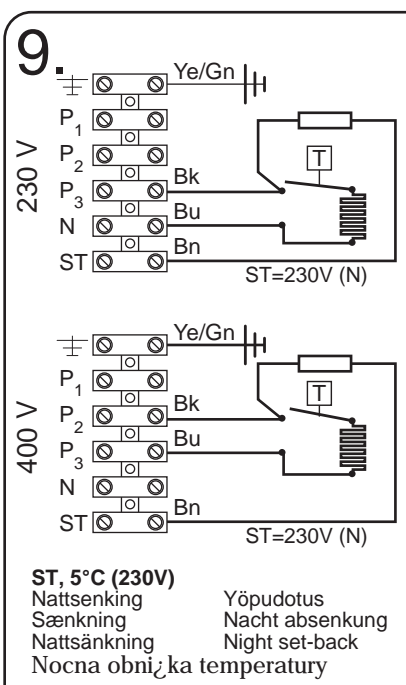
9.

Ye/Gn
$P_1$
$P_2$
$P_3$
N
ST
230 V
Bk
Bu
Bn
T
ST=230V (N)

Ye/Gn
$P_1$
$P_2$
$P_3$
N
ST
400 V
Bk
Bu
Bn
T
ST=230V (N)

**ST, 5°C (230V)**
Nattsenking
Sænkning
Nattsänkning
Yöpudotus
Nacht absenkung
Night set-back
Nocna obni¿ka temperatury